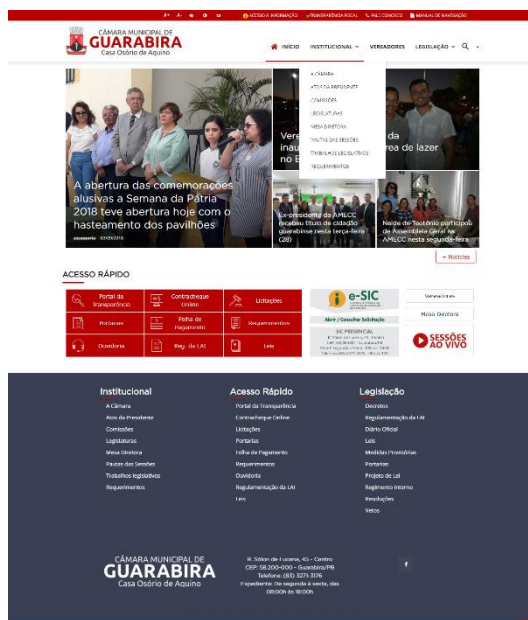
ACESSO À INFORMAÇÃO   TRANSPARÊNCIA FISCAL   FALE CONOSCO   MANUAL DE NAVEGAÇÃO

CÂMARA MUNICIPAL DE
GUARABIRA
Casa Osório de Aquino

INÍCIO   INSTITUCIONAL   VEREADORES   LEGISLAÇÃO

A CÂMARA
ATOS DA PRESIDÊNCIA
COMISSÕES
LEGISLATURAS
MESA DIRETORA
PAUTAS DAS SESSÕES
TRABALHOS LEGISLATIVOS
REQUERIMENTOS

A abertura das comemorações alusivas a Semana da Pátria 2018 teve abertura hoje com o hasteamento dos pavilhões

Vere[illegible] da inau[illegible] rea de lazer no B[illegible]

La presidente da AMLCC recebeu título de cidadão guarabirense nesta terça-feira (28)

Neide de Teotônio participou de Assembleia Geral na AMLCC nesta segunda-feira

+ Notícias

ACESSO RÁPIDO

Portal da Transparência
Contracheque Online
Licitações
Portarias
Folha de Pagamento
Requerimentos
Ouvidoria
Reg. da LAI
Leis

e-SIC
Abrir / Consultar Solicitação
SIC PRESENCIAL
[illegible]

Vereadores
Mesa Diretora
SESSÕES AO VIVO

Institucional
A Câmara
Atos da Presidente
Comissões
Legislaturas
Mesa Diretora
Pautas das Sessões
Trabalhos legislativos
Requerimentos

Acesso Rápido
Portal da Transparência
Contracheque Online
Licitações
Portarias
Folha de Pagamento
Requerimentos
Ouvidoria
Regulamentação da LAI
Leis

Legislação
Decretos
Regulamentação da LAI
Diário Oficial
Leis
Medidas Provisórias
Portarias
Projeto de Lei
Regimento Interno
Resoluções
Vetos

CÂMARA MUNICIPAL DE
GUARABIRA
Casa Osório de Aquino

R. Sólon de Lucena, 45 - Centro
CEP: 58.200-000 - Guarabira/PB
Telefone: (83) 3271-3176
Expediente: De segunda à sexta, das 08:00h às 18:00h